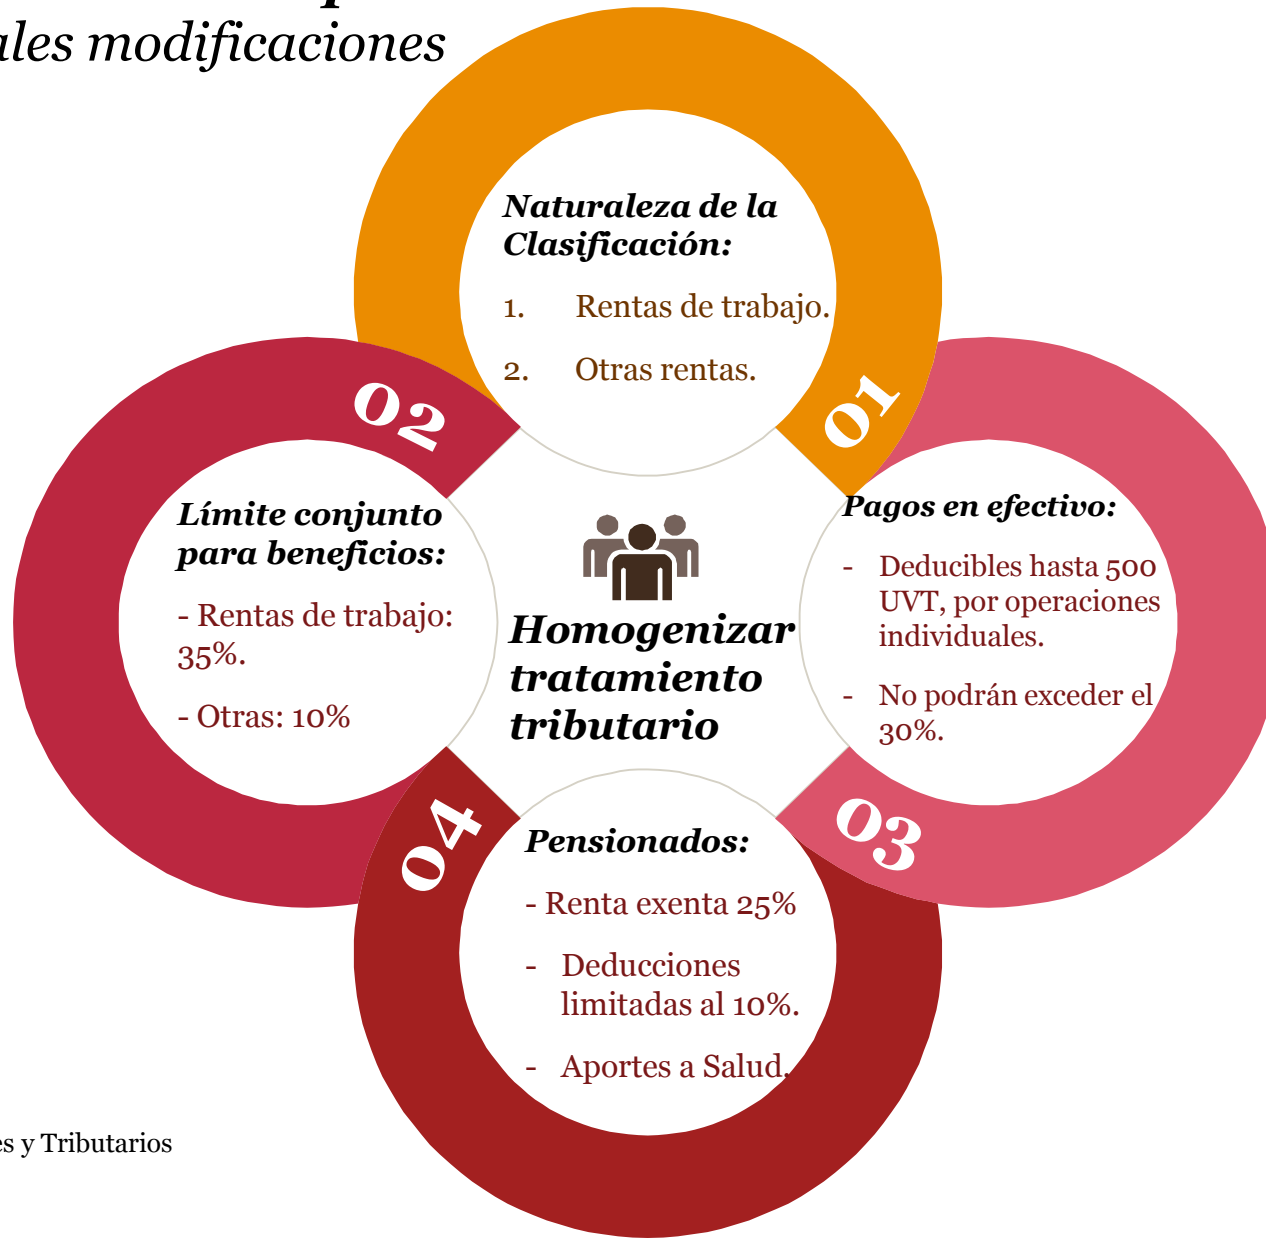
ales modificaciones

Naturaleza de la Clasificación:

1. Rentas de trabajo.

2. Otras rentas.

01

02

Límite conjunto para beneficios:

- Rentas de trabajo: 35%.

- Otras: 10%

Homogenizar tratamiento tributario

Pagos en efectivo:

- Deducibles hasta 500 UVT, por operaciones individuales.

- No podrán exceder el 30%.

03

04

Pensionados:

- Renta exenta 25%

- Deducciones limitadas al 10%.

- Aportes a Salud.

es y Tributarios